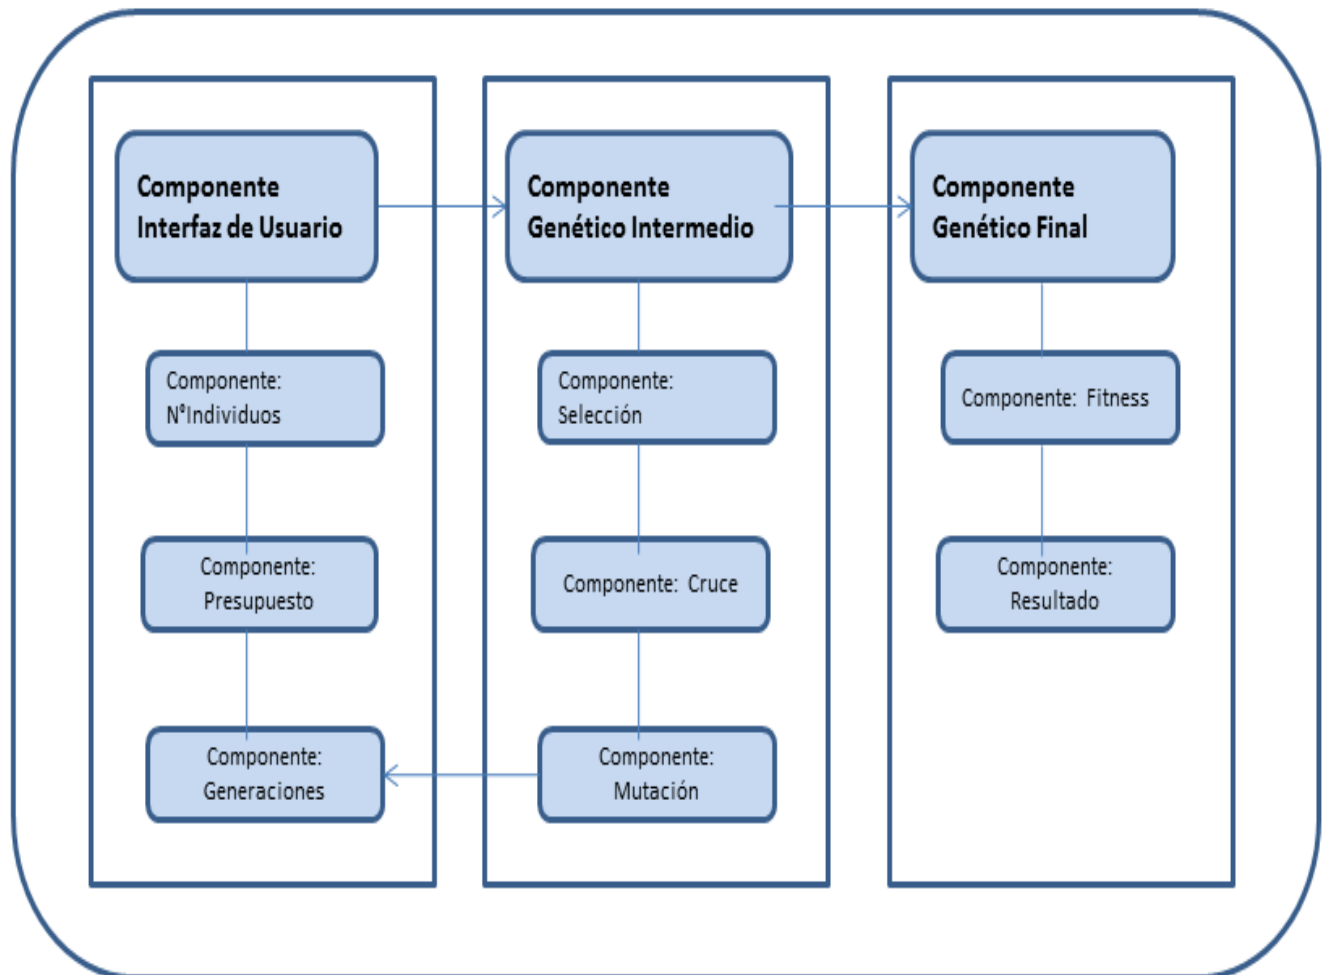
Componente Interfaz de Usuario

Componente: NºIndividuos

Componente: Presupuesto

Componente: Generaciones

Componente Genético Intermedio

Componente: Selección

Componente: Cruce

Componente: Mutación

Componente Genético Final

Componente: Fitness

Componente: Resultado